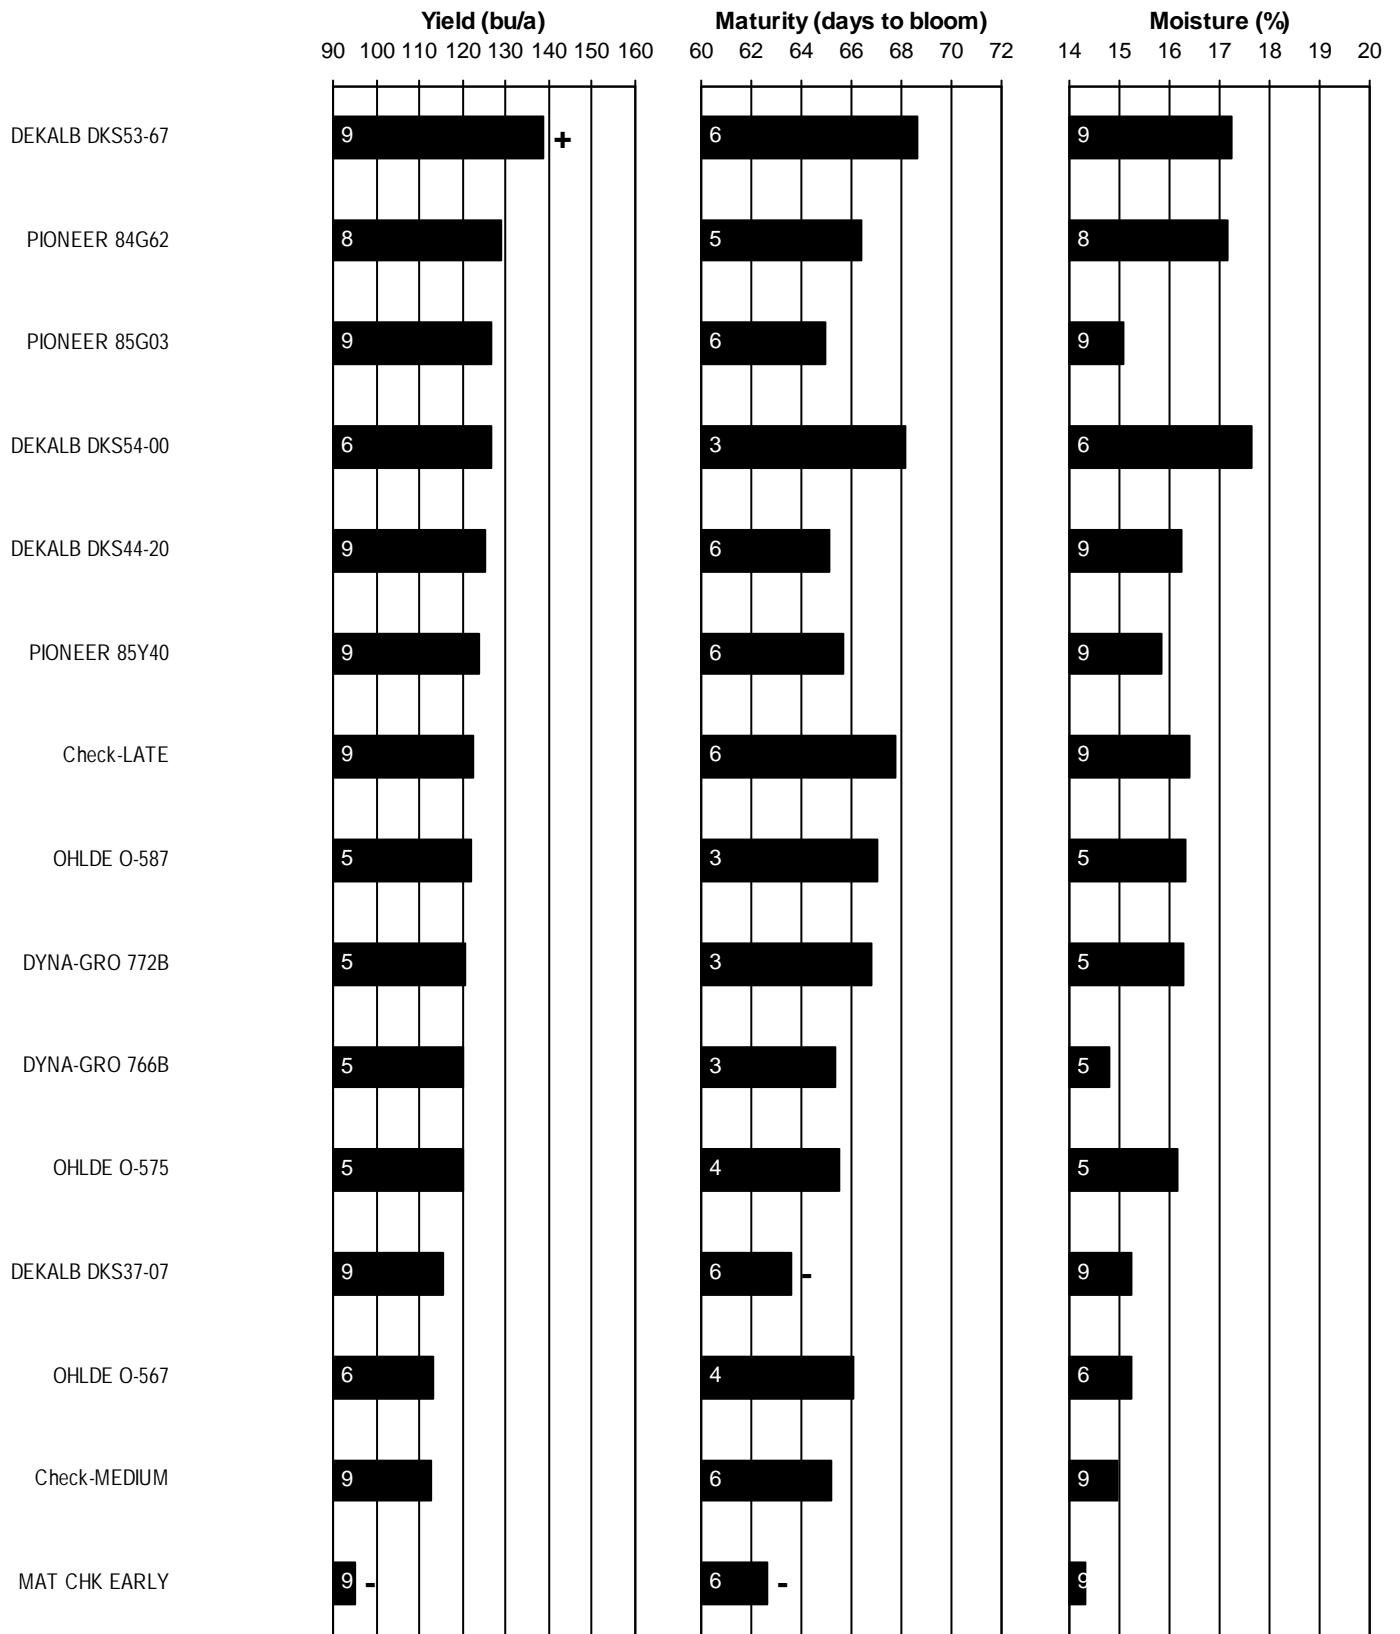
Yield (bu/a)
90 100 110 120 130 140 150 160

Maturity (days to bloom)
60 62 64 66 68 70 72

Moisture (%)
14 15 16 17 18 19 20

| | Yield (bu/a) | Maturity (days to bloom) | Moisture (%) |
|---|---|---|---|
| DEKALB DKS53-67 | 9 + | 6 | 9 |
| PIONEER 84G62 | 8 | 5 | 8 |
| PIONEER 85G03 | 9 | 6 | 9 |
| DEKALB DKS54-00 | 6 | 3 | 6 |
| DEKALB DKS44-20 | 9 | 6 | 9 |
| PIONEER 85Y40 | 9 | 6 | 9 |
| Check-LATE | 9 | 6 | 9 |
| OHLDE O-587 | 5 | 3 | 5 |
| DYNA-GRO 772B | 5 | 3 | 5 |
| DYNA-GRO 766B | 5 | 3 | 5 |
| OHLDE O-575 | 5 | 4 | 5 |
| DEKALB DKS37-07 | 9 | 6 - | 9 |
| OHLDE O-567 | 6 | 4 | 6 |
| Check-MEDIUM | 9 | 6 | 9 |
| MAT CHK EARLY | 9 - | 6 - | 9 |